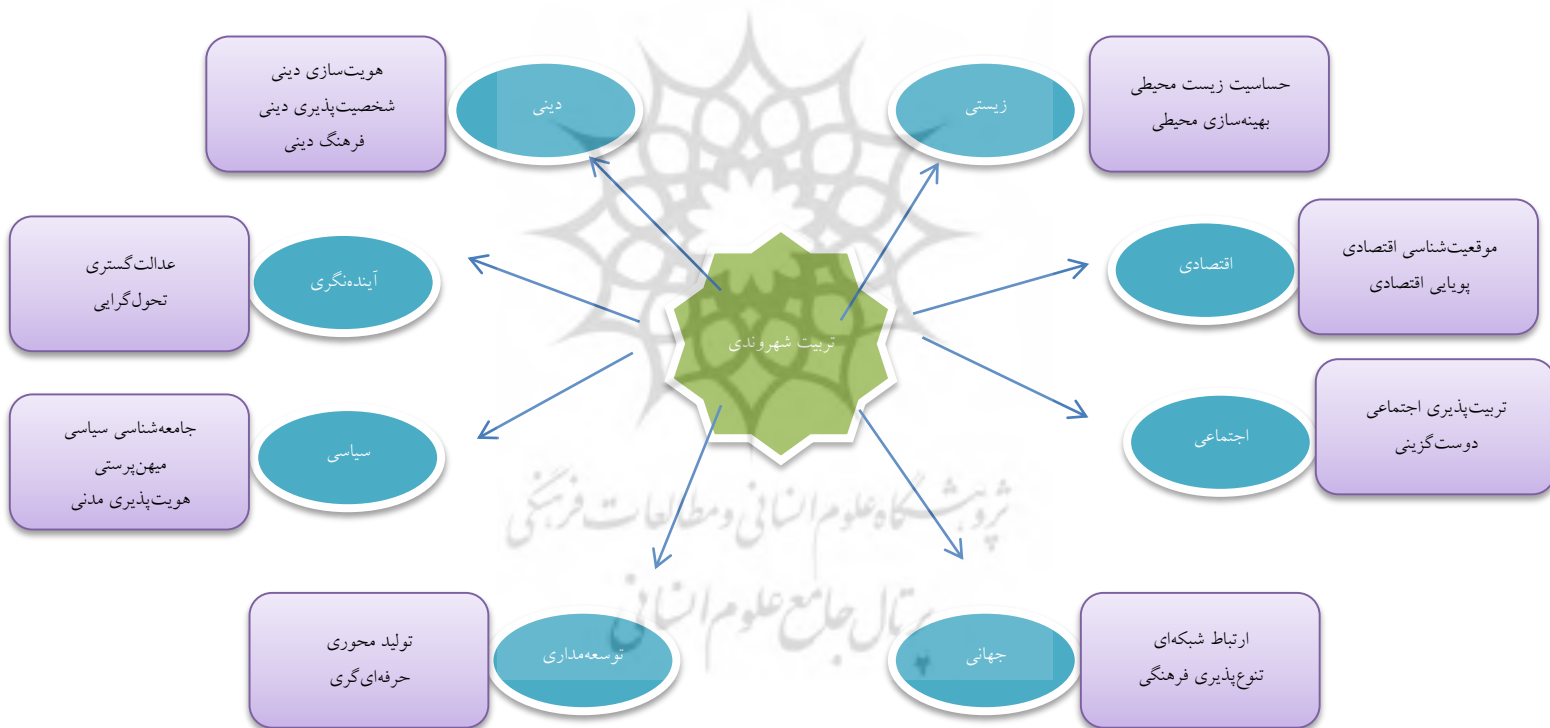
تربیت شهروندی

دینی

هویت‌سازی دینی
شخصیت‌پذیری دینی
فرهنگ دینی

زیستی

حساسیت زیست محیطی
بهینه‌سازی محیطی

آینده‌نگری

عدالت‌گستری
تحول‌گرایی

اقتصادی

موقعیت‌شناسی اقتصادی
پویایی اقتصادی

سیاسی

جامعه‌شناسی سیاسی
میهن‌پرستی
هویت‌پذیری مدنی

اجتماعی

تربیت‌پذیری اجتماعی
دوست‌گزینی

توسعه‌مداری

تولید محوری
حرفه‌ای‌گری

جهانی

ارتباط شبکه‌ای
تنوع‌پذیری فرهنگی

پژوهشگاه علوم انسانی و مطالعات فرهنگی
پرتال جامع علوم انسانی